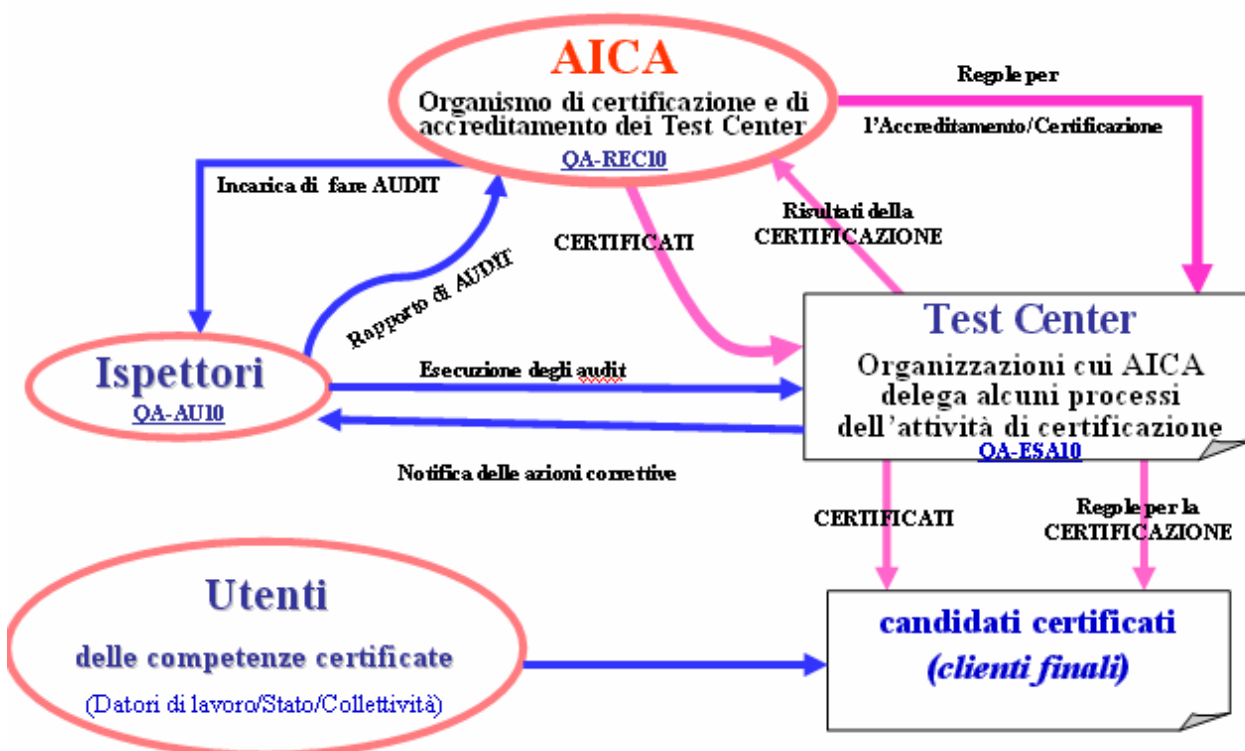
AICA
Organismo di certificazione e di accreditamento dei Test Center
QA-REC10

Regole per l'Accreditamento/Certificazione

Incarica di fare AUDIT

Rapporto di AUDIT

CERTIFICATI

Risultati della CERTIFICAZIONE

Ispettori
QA-AU10

Esecuzione degli audit

Notifica delle azioni correttive

Test Center
Organizzazioni cui AICA delega alcuni processi dell'attività di certificazione
QA-ESA10

CERTIFICATI

Regole per la CERTIFICAZIONE

Utenti
delle competenze certificate
(Datori di lavoro/Stato/Collettività)

candidati certificati
(clienti finali)